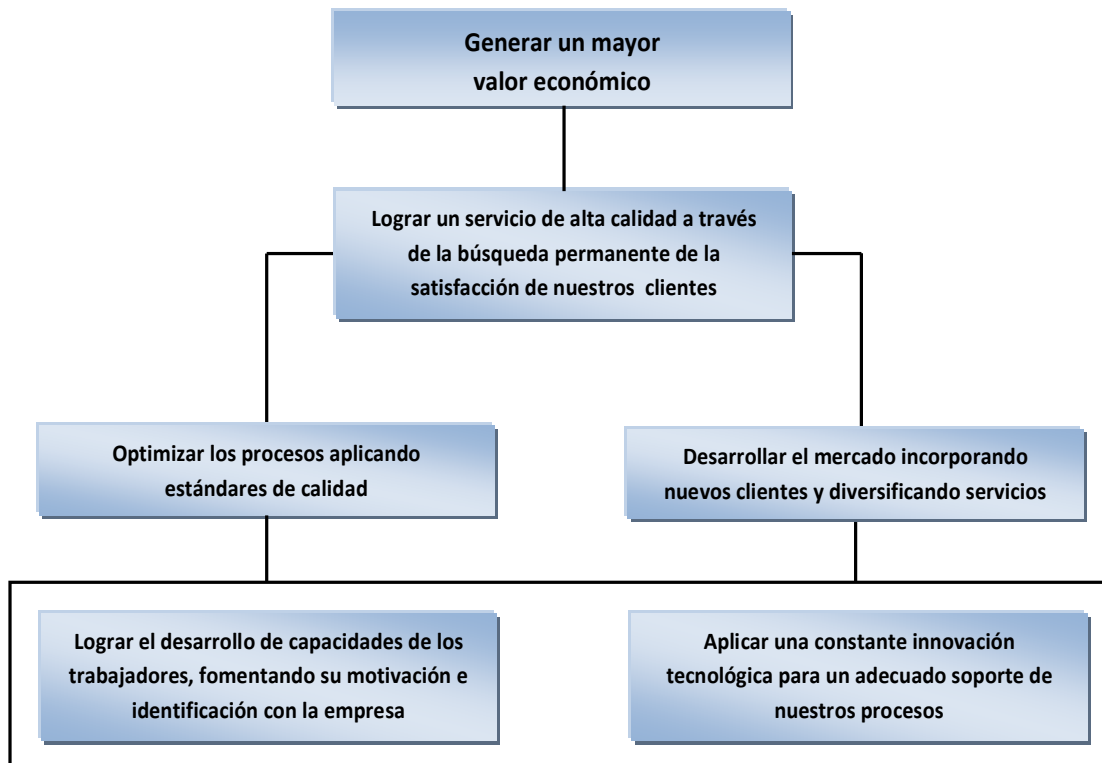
Generar un mayor valor económico

Lograr un servicio de alta calidad a través de la búsqueda permanente de la satisfacción de nuestros clientes

Optimizar los procesos aplicando estándares de calidad

Desarrollar el mercado incorporando nuevos clientes y diversificando servicios

Lograr el desarrollo de capacidades de los trabajadores, fomentando su motivación e identificación con la empresa

Aplicar una constante innovación tecnológica para un adecuado soporte de nuestros procesos